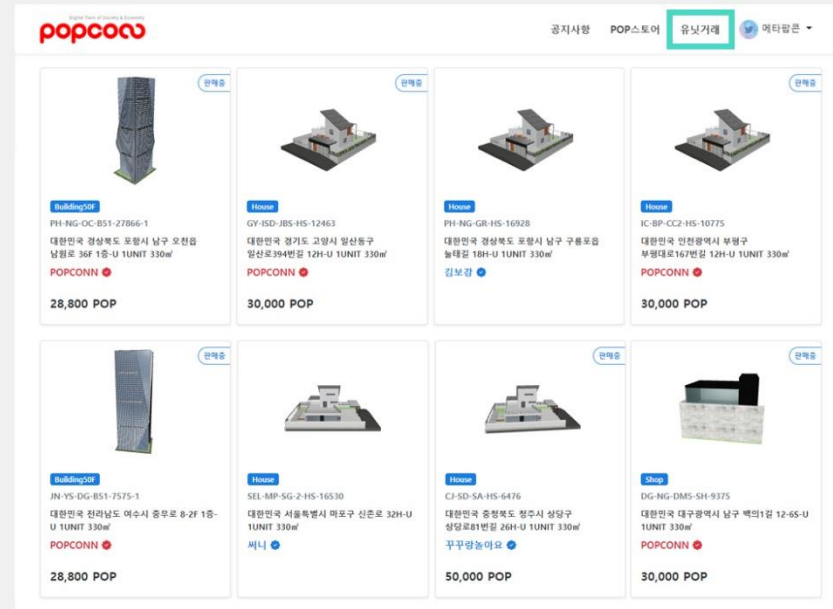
popconn
Digital Twin of Society & Economy

공지사항 POP스토어 유닛거래 메타팝콘

판매중
Building50F
PH-NG-OC-B51-27866-1
대한민국 경상북도 포항시 남구 오천읍 남원로 36F 1층-U 1UNIT 330㎡
POPCONN
28,800 POP

판매중
House
GY-ISD-JBS-HS-12463
대한민국 경기도 고양시 일산동구 일산로394번길 12H-U 1UNIT 330㎡
POPCONN
30,000 POP

판매중
House
PH-NG-GR-HS-16928
대한민국 경상북도 포항시 남구 구룡포읍 눌태길 18H-U 1UNIT 330㎡
김보강

판매중
House
IC-BP-CC2-HS-10775
대한민국 인천광역시 부평구 부평대로167번길 12H-U 1UNIT 330㎡
POPCONN
30,000 POP

판매중
Building50F
JN-YS-DG-B51-7575-1
대한민국 전라남도 여수시 중무로 8-2F 1층-U 1UNIT 330㎡
POPCONN
28,800 POP

House
SEL-MP-SG-2-HS-16530
대한민국 서울특별시 마포구 신촌로 32H-U 1UNIT 330㎡
써니

판매중
House
CJ-SD-SA-HS-6476
대한민국 충청북도 청주시 상당구 상당로81번길 26H-U 1UNIT 330㎡
꾸꾸랑놀아요
50,000 POP

판매중
Shop
DG-NG-DMS-SH-9375
대한민국 대구광역시 남구 백미1길 12-6S-U 1UNIT 330㎡
POPCONN
30,000 POP